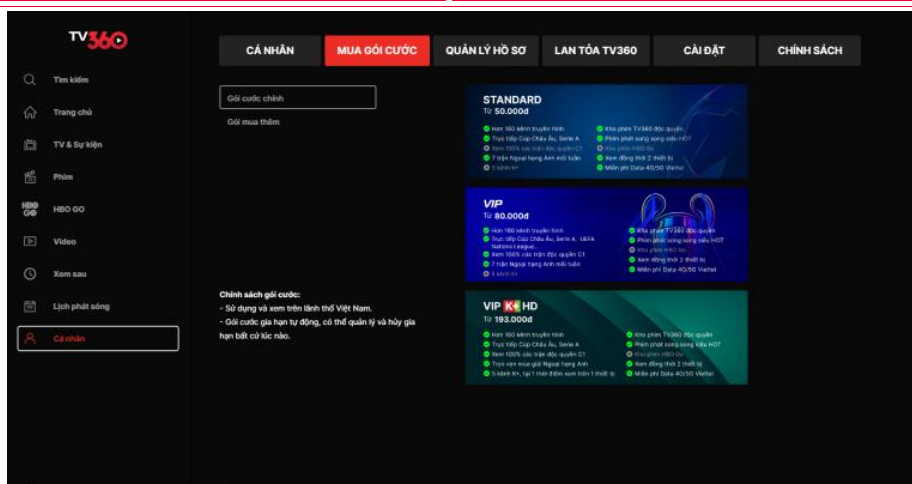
TV360

Tìm kiếm

Trang chủ

TV & Sự kiện

Phim

HBO GO

Video

Xem sau

Lịch phát sóng

Cá nhân

CÁ NHÂN | MUA GÓI CƯỚC | QUẢN LÝ HỒ SƠ | LAN TỎA TV360 | CÀI ĐẶT | CHÍNH SÁCH

Gói cước chính

Gói mua thêm

STANDARD
Từ 50.000đ
Hơn 160 kênh truyền hình
Trực tiếp Cúp Châu Âu, Serie A
Xem 100% các trận độc quyền C1
7 trận Ngoại hạng Anh mỗi tuần
5 kênh K+
Kho phim TV360 độc quyền
Phim phát sóng song song siêu HOT
Kho phim HBO Go
Xem đồng thời 2 thiết bị
Miễn phí Data 4G/5G Viettel

VIP
Từ 80.000đ
Hơn 160 kênh truyền hình
Trực tiếp Cúp Châu Âu, Serie A, UEFA Nations League.
Xem 100% các trận độc quyền C1
7 trận Ngoại hạng Anh mỗi tuần
5 kênh K+
Kho phim TV360 độc quyền
Phim phát sóng song song siêu HOT
Kho phim HBO Go
Xem đồng thời 2 thiết bị
Miễn phí Data 4G/5G Viettel

Chính sách gói cước:
- Sử dụng và xem trên lãnh thổ Việt Nam.
- Gói cước gia hạn tự động, có thể quản lý và hủy gia hạn bất cứ lúc nào.

VIP K+ HD
Từ 193.000đ
Hơn 160 kênh truyền hình
Trực tiếp Cúp Châu Âu, Serie A
Xem 100% các trận độc quyền C1
Trọn vẹn mùa giải Ngoại hạng Anh
5 kênh K+, tại 1 thời điểm xem trên 1 thiết bị
Kho phim TV360 độc quyền
Phim phát sóng song song siêu HOT
Kho phim HBO Go
Xem đồng thời 2 thiết bị
Miễn phí Data 4G/5G Viettel